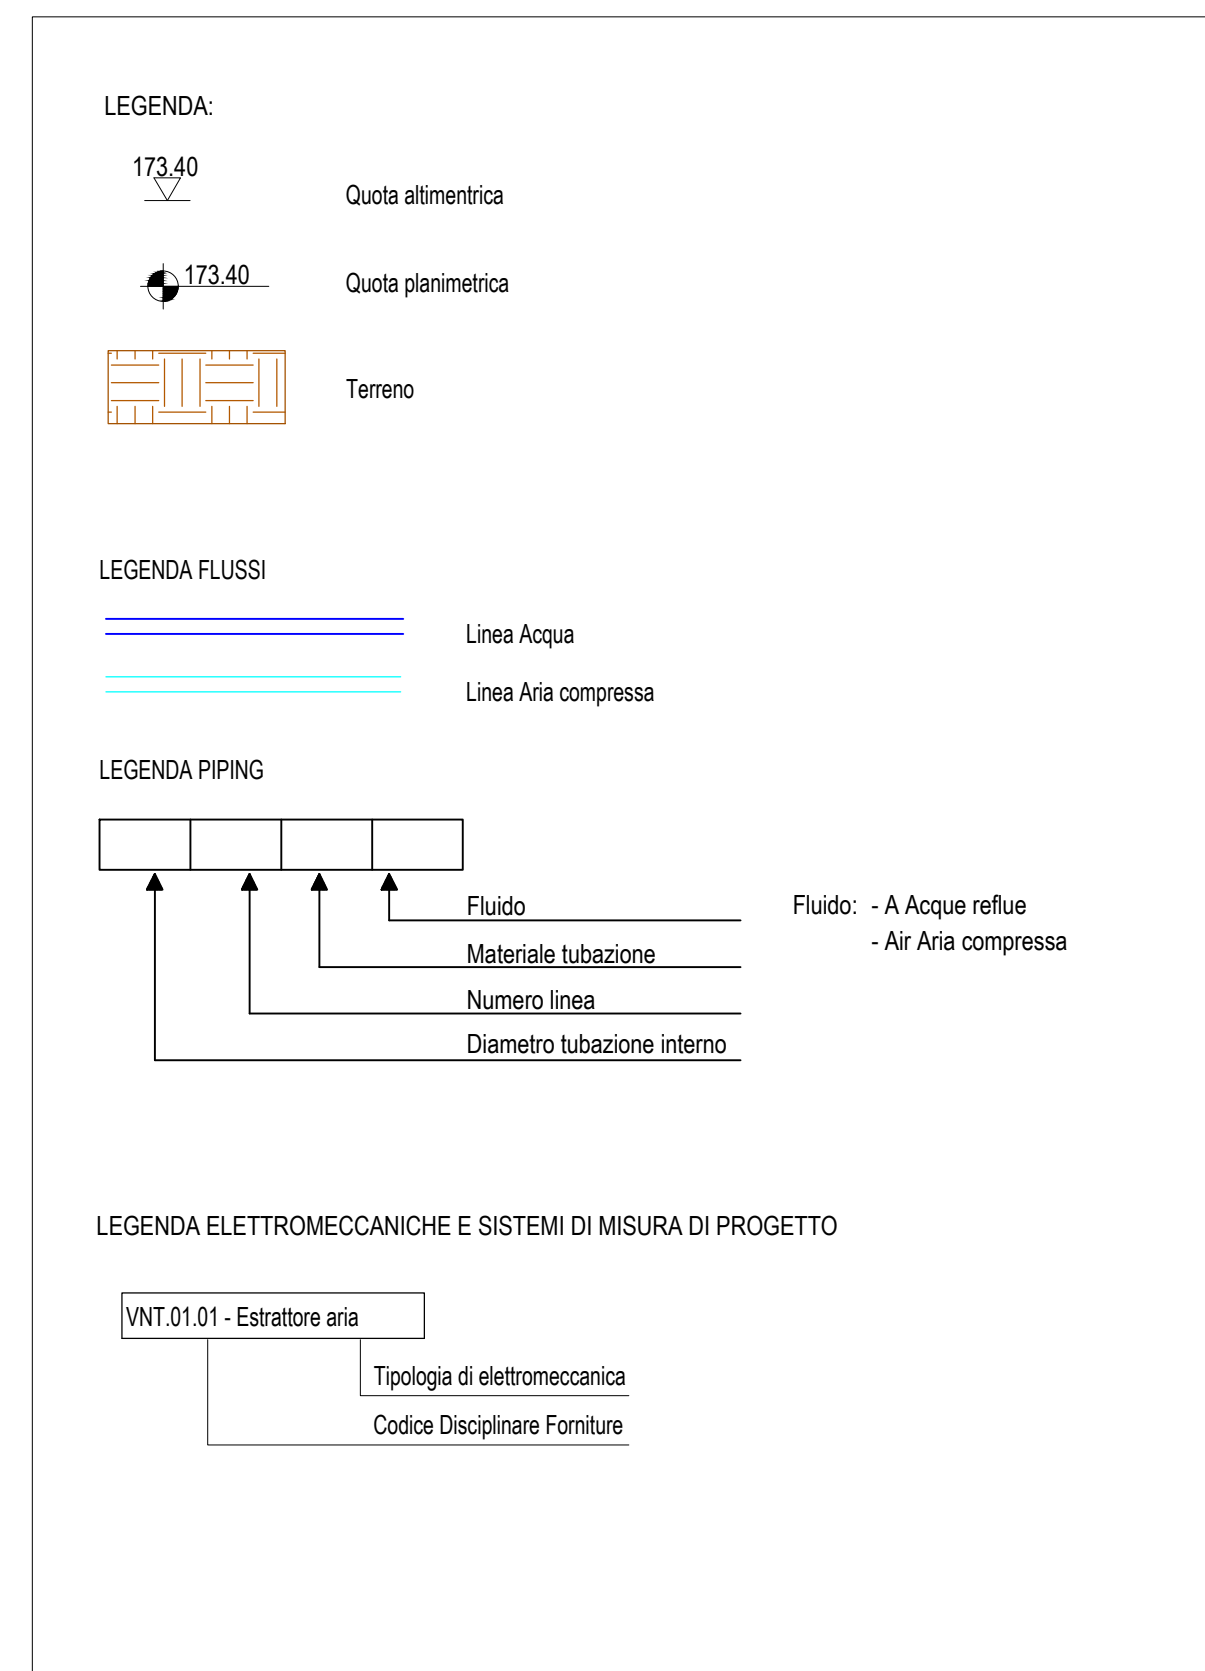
LEGENDA:

173.40

Quota altimentrica

173.40

Quota planimetrica

Terreno

LEGENDA FLUSSI

Linea Acqua

Linea Aria compressa

LEGENDA PIPING

Fluido

Materiale tubazione

Numero linea

Diametro tubazione interno

Fluido: - A Acque reflue
- Air Aria compressa

LEGENDA ELETTROMECCANICHE E SISTEMI DI MISURA DI PROGETTO

VNT.01.01 - Estrattore aria

Tipologia di elettromeccanica

Codice Disciplinare Forniture